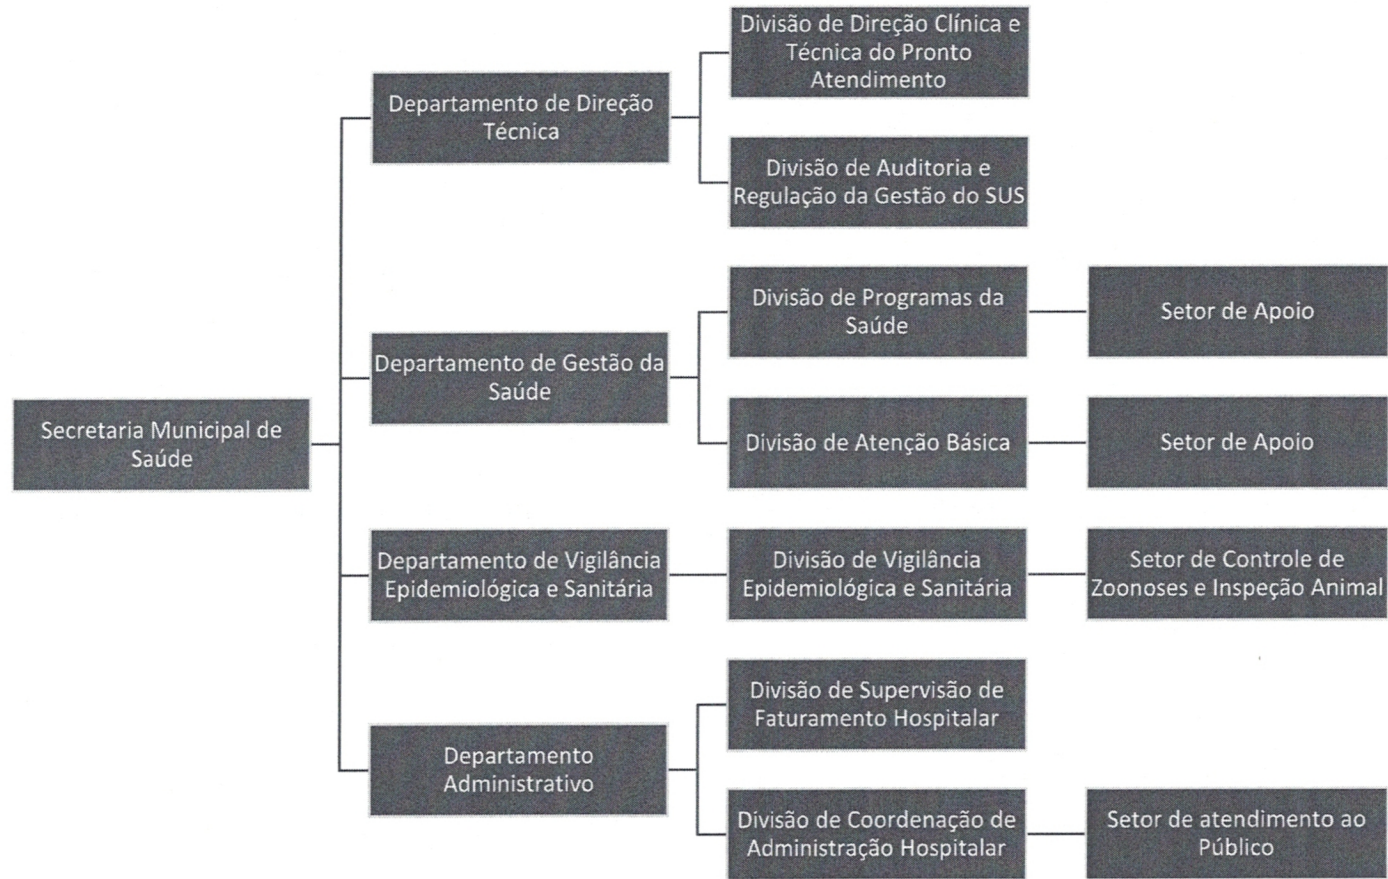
Secretaria Municipal de Saúde

Departamento de Direção Técnica

Divisão de Direção Clínica e Técnica do Pronto Atendimento

Divisão de Auditoria e Regulação da Gestão do SUS

Departamento de Gestão da Saúde

Divisão de Programas da Saúde

Setor de Apoio

Divisão de Atenção Básica

Setor de Apoio

Departamento de Vigilância Epidemiológica e Sanitária

Divisão de Vigilância Epidemiológica e Sanitária

Setor de Controle de Zoonoses e Inspeção Animal

Departamento Administrativo

Divisão de Supervisão de Faturamento Hospitalar

Divisão de Coordenação de Administração Hospitalar

Setor de atendimento ao Público